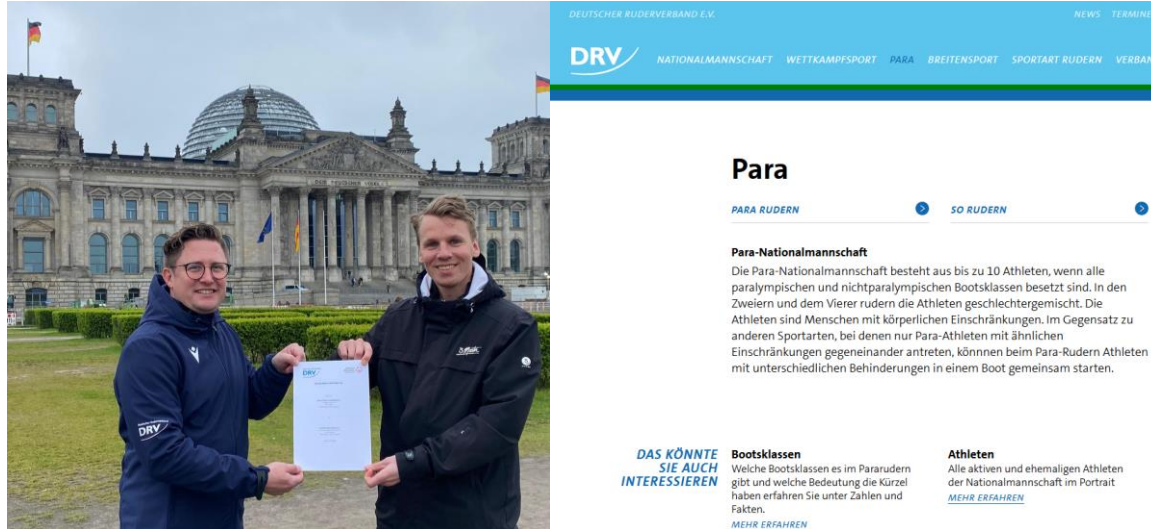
DEM DEUTSCHEN VOLKE

DRV

DRV

DEUTSCHER RUDERVERBAND E.V.

NEWS TERMINE

DRV

NATIONALMANNSCHAFT WETTKAMPFSPORT PARA BREITENSPORT SPORTART RUDERN VERBAN

Para

PARA RUDERN

SO RUDERN

Para-Nationalmannschaft

Die Para-Nationalmannschaft besteht aus bis zu 10 Athleten, wenn alle paralympischen und nichtparalympischen Bootsklassen besetzt sind. In den Zweiern und dem Vierer rudern die Athleten geschlechtergemischt. Die Athleten sind Menschen mit körperlichen Einschränkungen. Im Gegensatz zu anderen Sportarten, bei denen nur Para-Athleten mit ähnlichen Einschränkungen gegeneinander antreten, könnnen beim Para-Rudern Athleten mit unterschiedlichen Behinderungen in einem Boot gemeinsam starten.

DAS KÖNNTE SIE AUCH INTERESSIEREN

Bootsklassen

Welche Bootsklassen es im Pararudern gibt und welche Bedeutung die Kürzel haben erfahren Sie unter Zahlen und Fakten.

MEHR ERFAHREN

Athleten

Alle aktiven und ehemaligen Athleten der Nationalmannschaft im Portrait

MEHR ERFAHREN